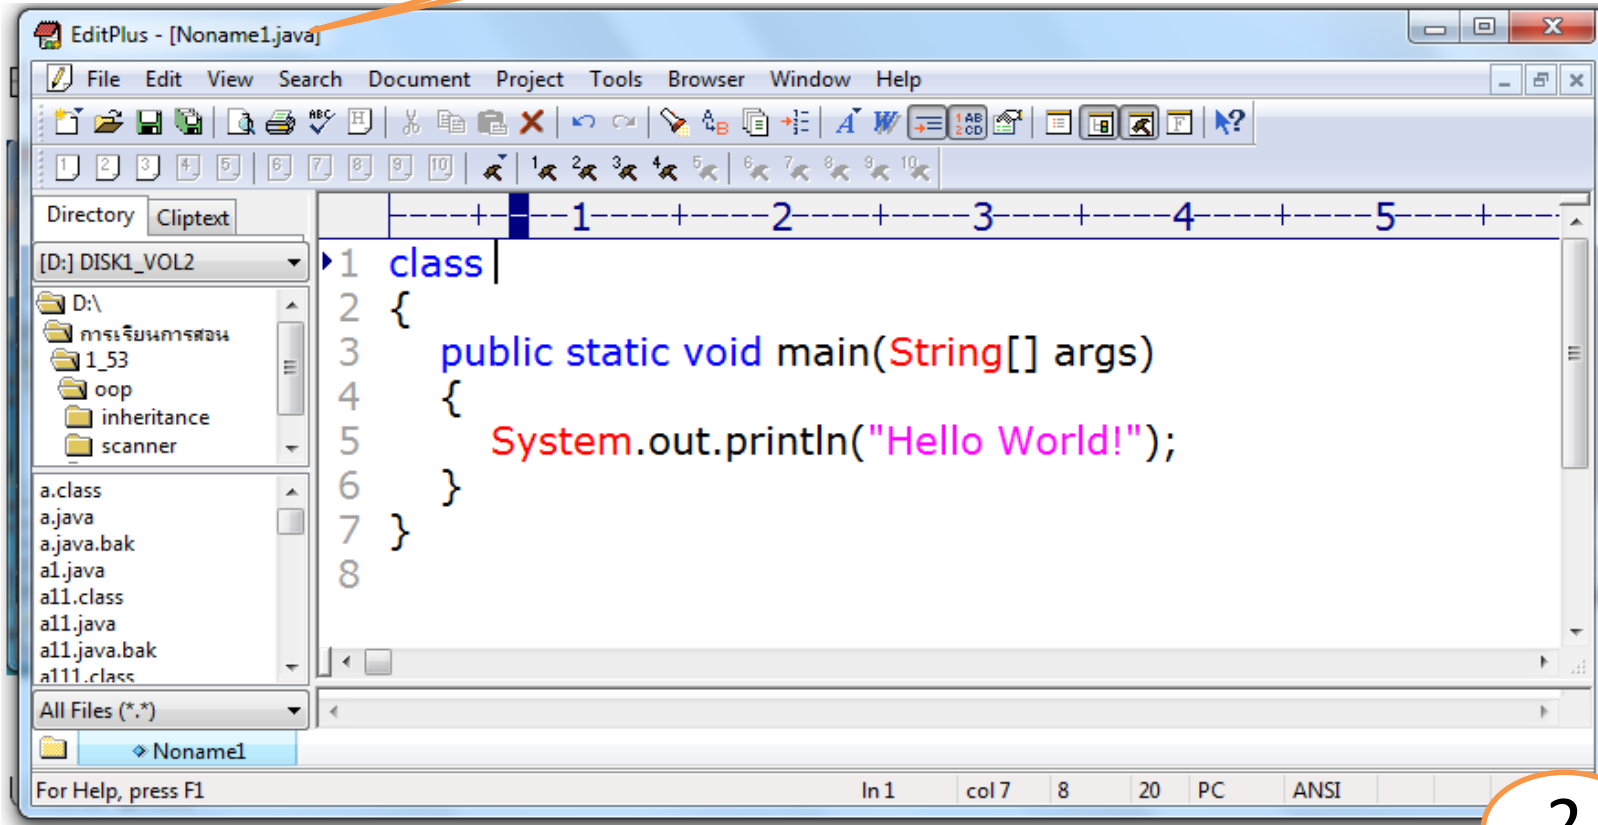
EditPlus - [Noname1.java]

File Edit View Search Document Project Tools Browser Window Help

Directory Cliptext

[D:] DISK1_VOL2

D:\
การเรียนการสอน
1_53
oop
inheritance
scanner

a.class
a.java
a.java.bak
a1.java
a11.class
a11.java
a11.java.bak
a111.class

All Files (*.*)

----+----1----+----2----+----3----+----4----+----5----+---

1 class
2 {
3 public static void main(String[] args)
4 {
5 System.out.println("Hello World!");
6 }
7 }
8

Noname1

For Help, press F1 ln 1 col 7 8 20 PC ANSI

2